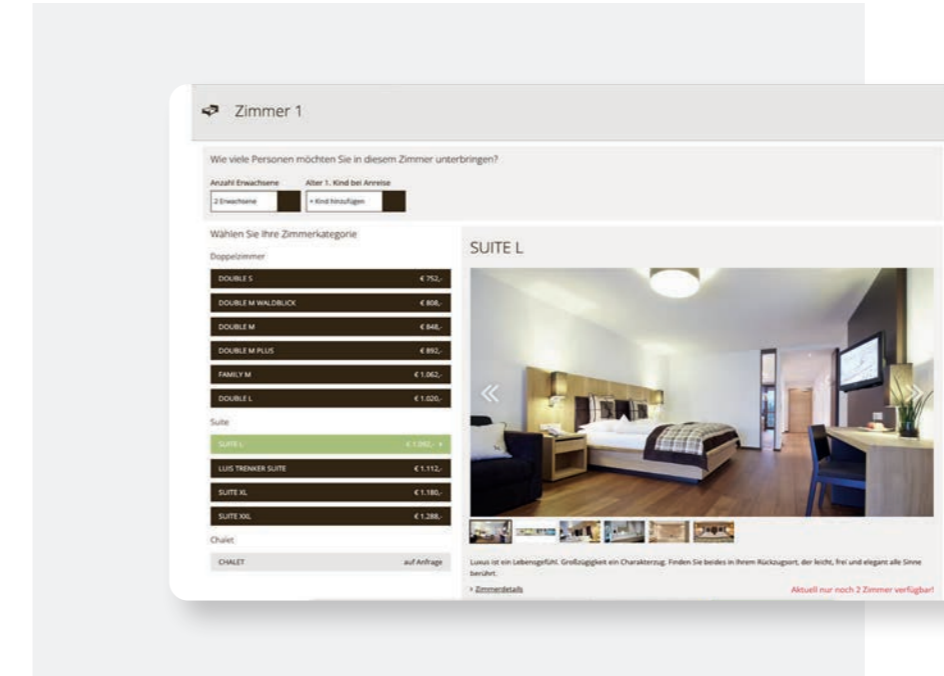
Zimmer 1

Wie viele Personen möchten Sie in diesem Zimmer unterbringen?

Anzahl Erwachsene
2 Erwachsene

Alter 1. Kind bei Anreise
+ Kind hinzufügen

Wählen Sie Ihre Zimmerkategorie

Doppelzimmer

| | |
|---|---|
| DOUBLE S | € 752,- |
| DOUBLE M WALDBLICK | € 808,- |
| DOUBLE M | € 848,- |
| DOUBLE M PLUS | € 892,- |
| FAMILY M | € 1.062,- |
| DOUBLE L | € 1.020,- |

Suite

| | |
|---|---|
| SUITE L | € 1.060,- |
| LUIS TRENKER SUITE | € 1.112,- |
| SUITE XL | € 1.180,- |
| SUITE XXL | € 1.288,- |

Chalet

| | |
|---|---|
| CHALET | auf Anfrage |

SUITE L

Luxus ist ein Lebensgefühl. Großzügigkeit ein Charakterzug. Finden Sie beides in Ihrem Rückzugsort, der leicht, frei und elegant alle Sinne berührt.

› Zimmerdetails

Aktuell nur noch 2 Zimmer verfügbar!